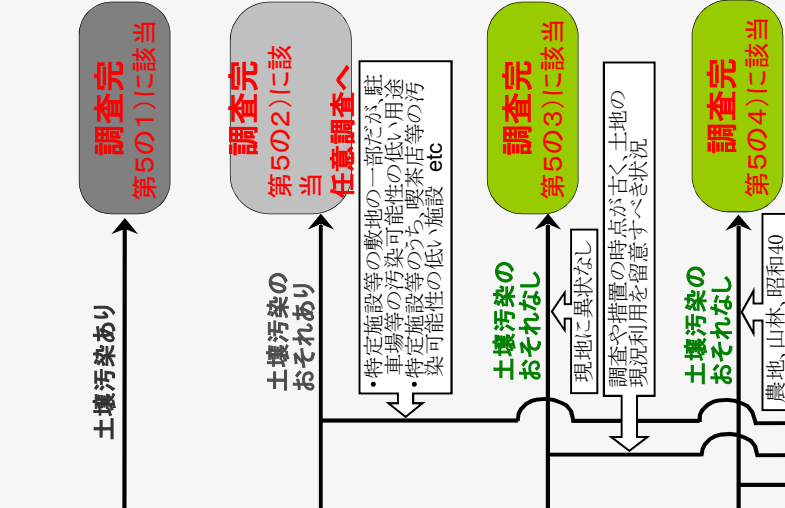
調査完
第５の１）に該当

調査完
第５の２）に該当
任意調査へ

・特定施設等の敷地の一部だが、駐車場等の汚染可能性の低い用途
・特定施設等のうち、喫茶店等の汚染可能性の低い施設　etc

調査完
第５の３）に該当

調査や措置の時点が古く、土地の現況利用を留意すべき状況

調査完
第５の４）に該当

土壌汚染あり

土壌汚染のおそれあり

土壌汚染のおそれなし

現地に異状なし

土壌汚染のおそれなし

農地、山林、昭和40